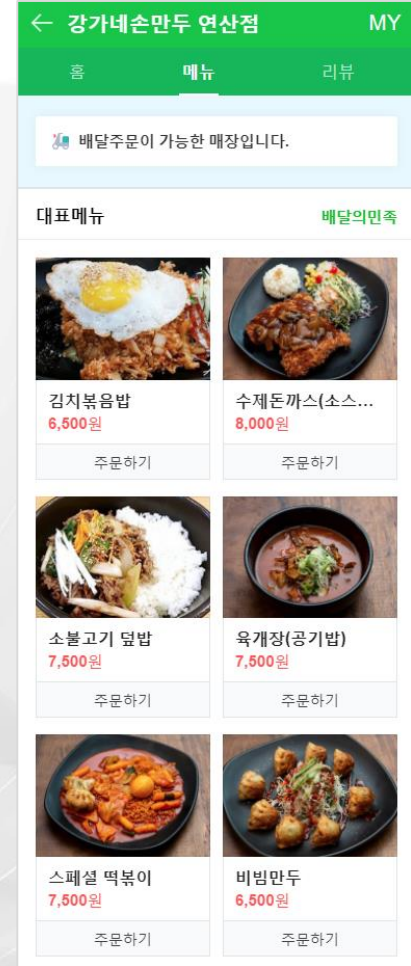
← 강가네손만두 연산점 MY

홈 메뉴 리뷰

배달주문이 가능한 매장입니다.

대표메뉴 배달의민족

김치볶음밥
6,500원
주문하기

수제돈까스(소스...
8,000원
주문하기

소불고기 덮밥
7,500원
주문하기

육개장(공기밥)
7,500원
주문하기

스페셜 떡볶이
7,500원
주문하기

비빔만두
6,500원
주문하기